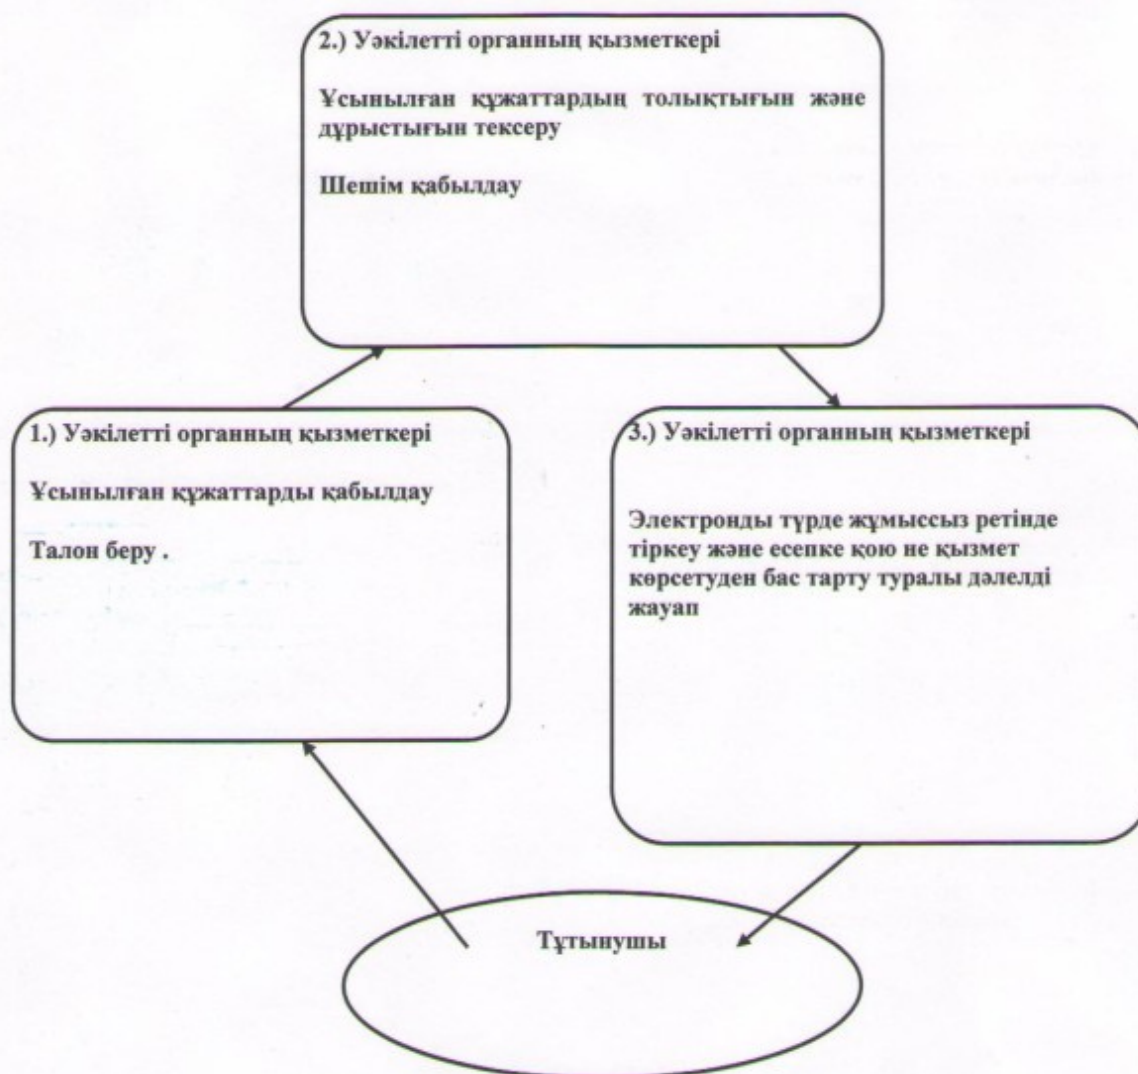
2.) Уәкілетті органның қызметкері

Ұсынылған құжаттардың толықтығын және дұрыстығын тексеру

Шешім қабылдау

1.) Уәкілетті органның қызметкері

Ұсынылған құжаттарды қабылдау

Талон беру .

3.) Уәкілетті органның қызметкері

Электронды түрде жұмыссыз ретінде тіркеу және есепке қою не қызмет көрсетуден бас тарту туралы дәлелді жауап

Тұтынушы